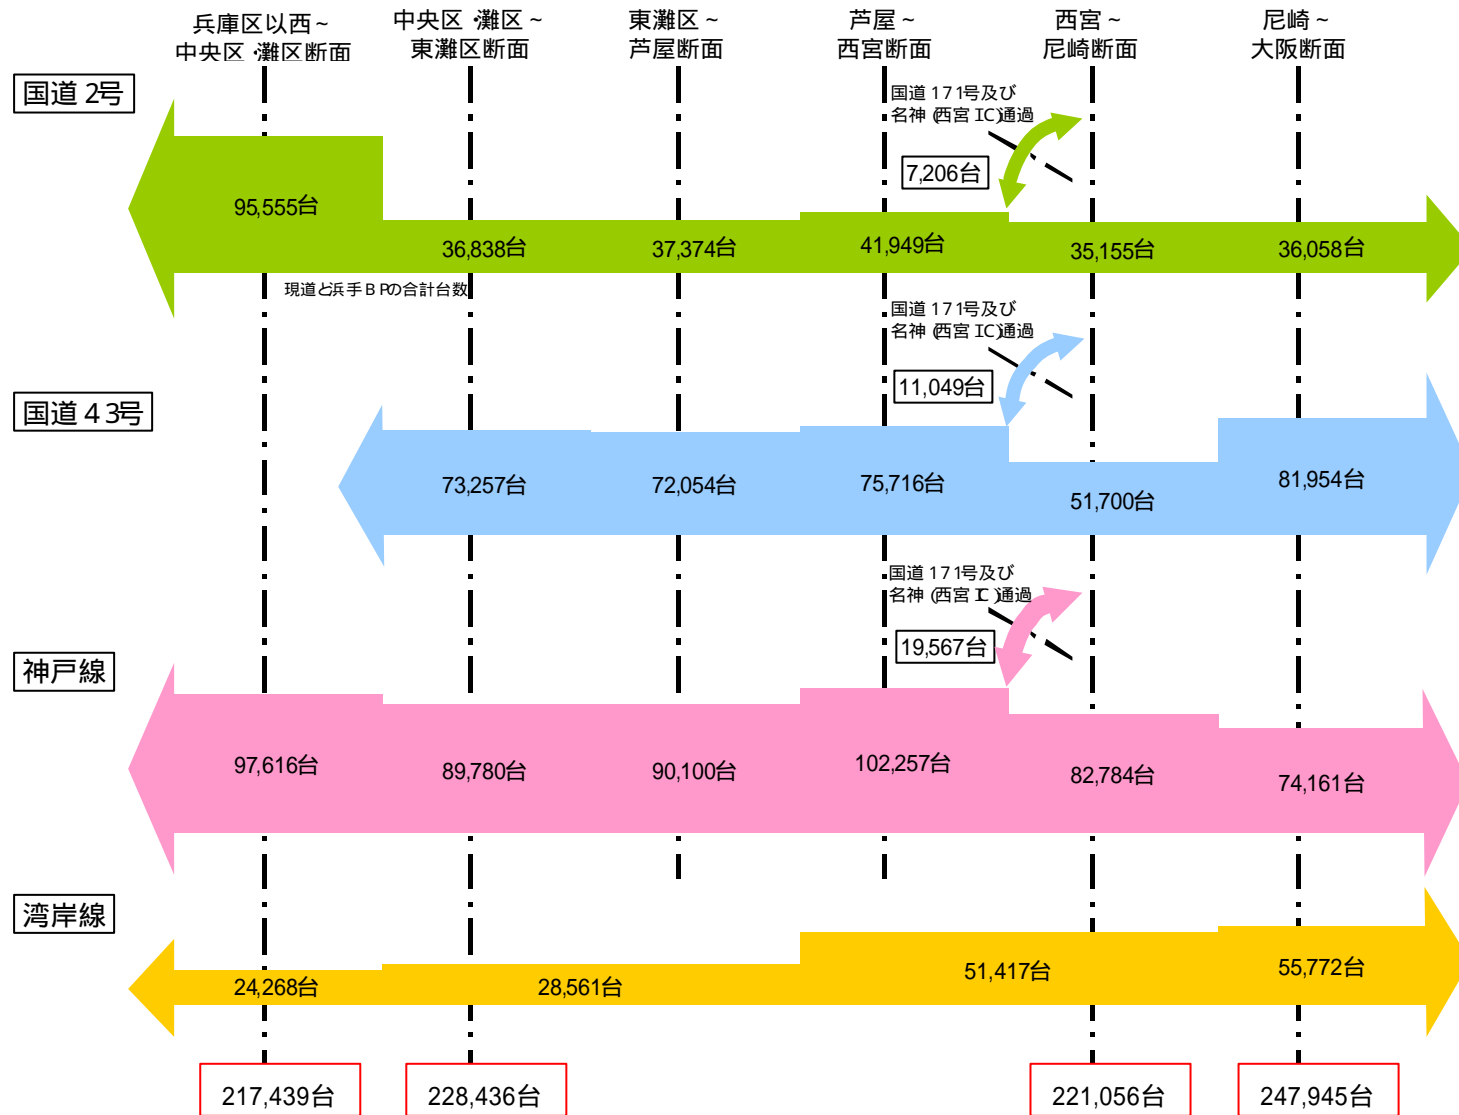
兵庫区以西～中央区・灘区断面

中央区・灘区～東灘区断面

東灘区～芦屋断面

芦屋～西宮断面

西宮～尼崎断面

尼崎～大阪断面

国道2号

国道171号及び名神(西宮IC)通過

7,206台

95,555台

36,838台

37,374台

41,949台

35,155台

36,058台

現道と浜手BPの合計台数

国道171号及び名神(西宮IC)通過

11,049台

国道43号

73,257台

72,054台

75,716台

51,700台

81,954台

国道171号及び名神(西宮IC)通過

19,567台

神戸線

97,616台

89,780台

90,100台

102,257台

82,784台

74,161台

湾岸線

24,268台

28,561台

51,417台

55,772台

217,439台

228,436台

221,056台

247,945台